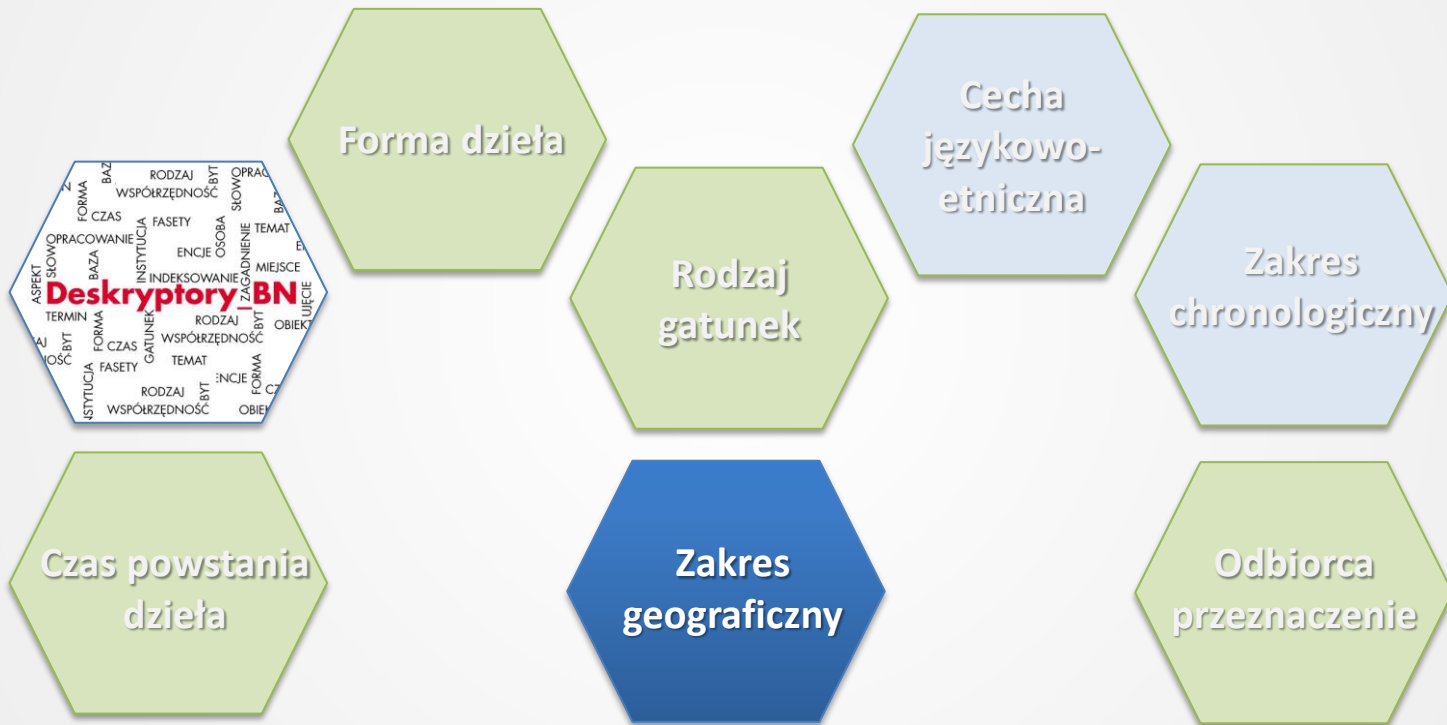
Forma dzieła

Cecha językowo-etniczna

RODZAJ
WSPÓŁRZĘDNOŚĆ
FORMA
CZAS
FASETY
INSTYTUCJA
OPRACOWANIE
SŁOWO
BYT
TEMAT
ENCJE
OSOBA
INDEKSOWANIE
ZAGADNIENIE
MIEJSCE
ASPEKT
BAZA
Deskryptory BN
UJĘCIE
TERMIN
RODZAJ
OBIEKT
WSPÓŁRZĘDNOŚĆ
GATUNEK
CZAS
FASETY
TEMAT
ENCJE
INSTYTUCJA
RODZAJ
WSPÓŁRZĘDNOŚĆ
OBIEKT

Rodzaj gatunek

Zakres chronologiczny

Czas powstania dzieła

Zakres geograficzny

Odbiorca przeznaczenie